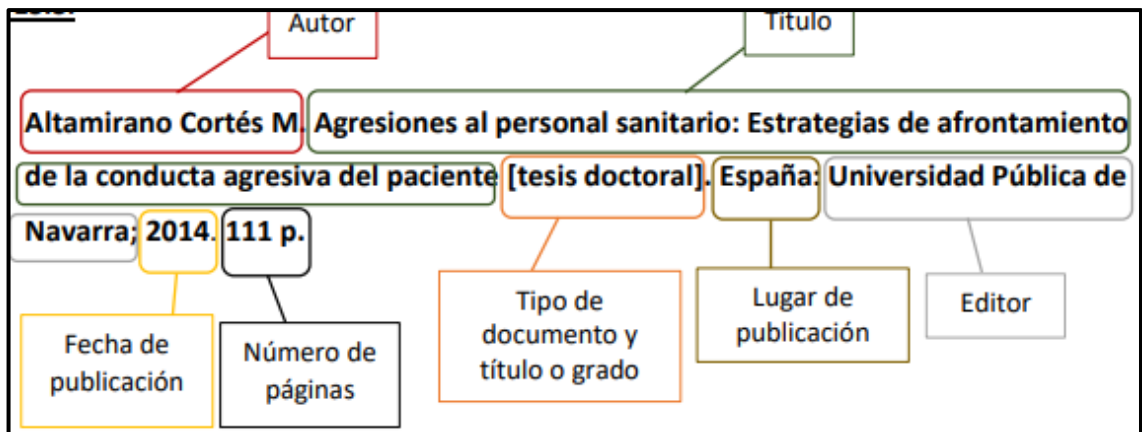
Autor

Título

Altamirano Cortés M. Agresiones al personal sanitario: Estrategias de afrontamiento de la conducta agresiva del paciente [tesis doctoral]. España: Universidad Pública de Navarra; 2014. 111 p.

Tipo de documento y título o grado

Lugar de publicación

Editor

Fecha de publicación

Número de páginas